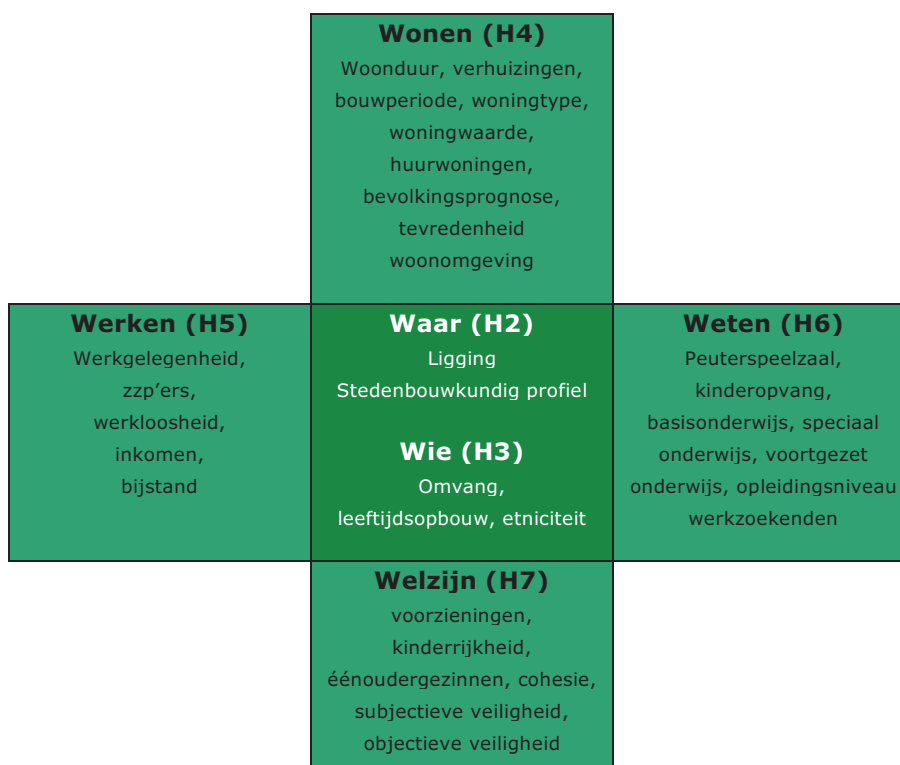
Wonen (H4)
Woonduur, verhuizingen, bouwperiode, woningtype, woningwaarde, huurwoningen, bevolkingsprognose, tevredenheid woonomgeving

Werken (H5)
Werkgelegenheid, zzp'ers, werkloosheid, inkomen, bijstand

Waar (H2)
Ligging
Stedenbouwkundig profiel

Wie (H3)
Omvang, leeftijdsopbouw, etniciteit

Weten (H6)
Peuterspeelzaal, kinderopvang, basisonderwijs, speciaal onderwijs, voortgezet onderwijs, opleidingsniveau werkzoekenden

Welzijn (H7)
voorzieningen, kinderrijkheid, éénoudergezinnen, cohesie, subjectieve veiligheid, objectieve veiligheid